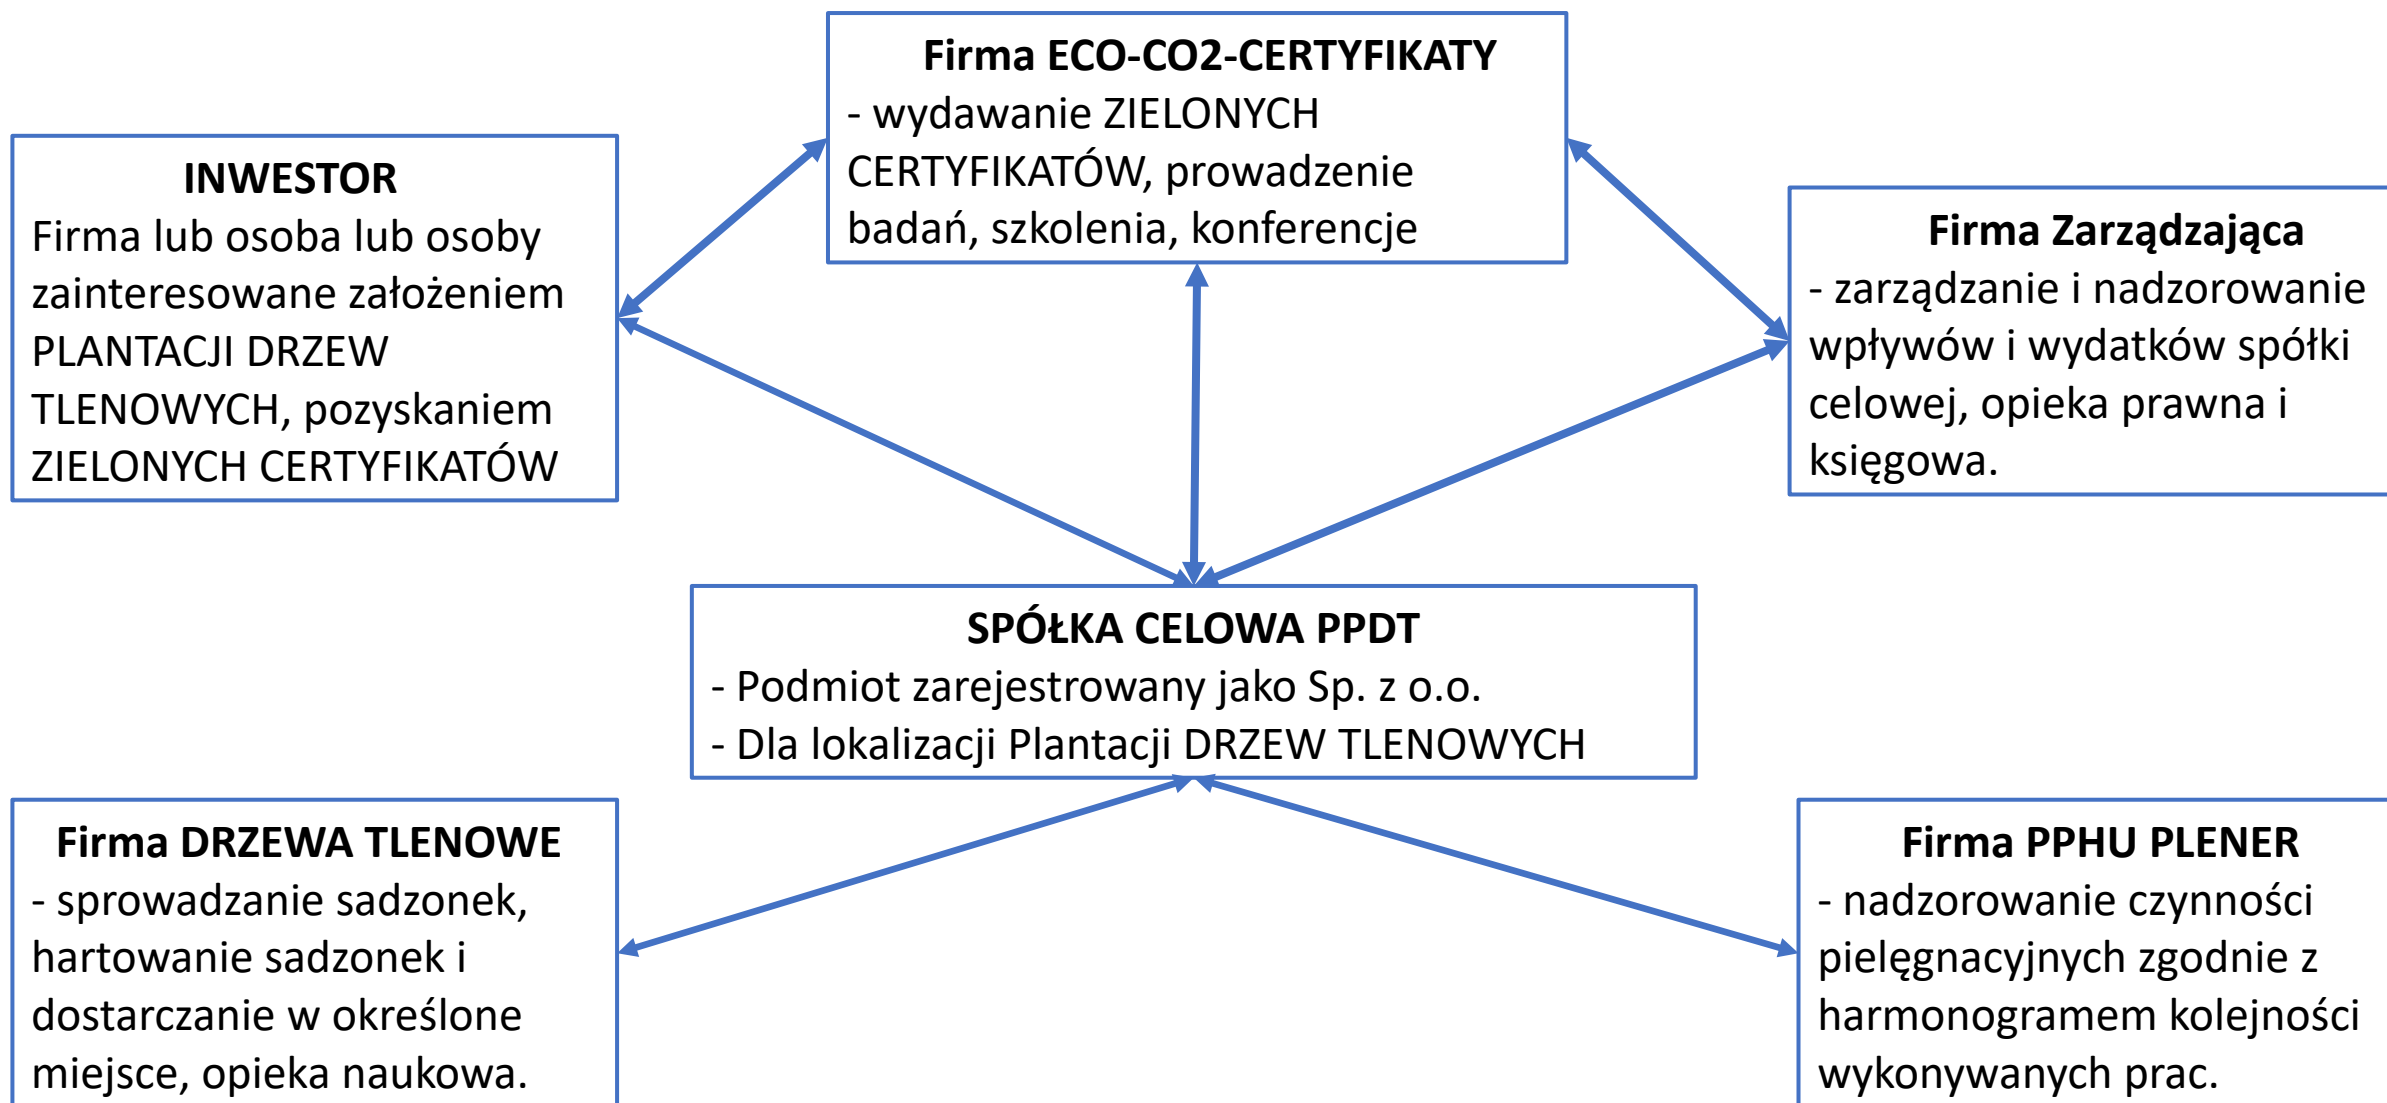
**Firma ECO-CO2-CERTYFIKATY**
- wydawanie ZIELONYCH CERTYFIKATÓW, prowadzenie badań, szkolenia, konferencje

**INWESTOR**
Firma lub osoba lub osoby zainteresowane założeniem PLANTACJI DRZEW TLENOWYCH, pozyskaniem ZIELONYCH CERTYFIKATÓW

**Firma Zarządzająca**
- zarządzanie i nadzorowanie wpływów i wydatków spółki celowej, opieka prawna i księgowa.

**SPÓŁKA CELOWA PPDT**
- Podmiot zarejestrowany jako Sp. z o.o.
- Dla lokalizacji Plantacji DRZEW TLENOWYCH

**Firma DRZEWA TLENOWE**
- sprowadzanie sadzonek, hartowanie sadzonek i dostarczanie w określone miejsce, opieka naukowa.

**Firma PPHU PLENER**
- nadzorowanie czynności pielęgnacyjnych zgodnie z harmonogramem kolejności wykonywanych prac.